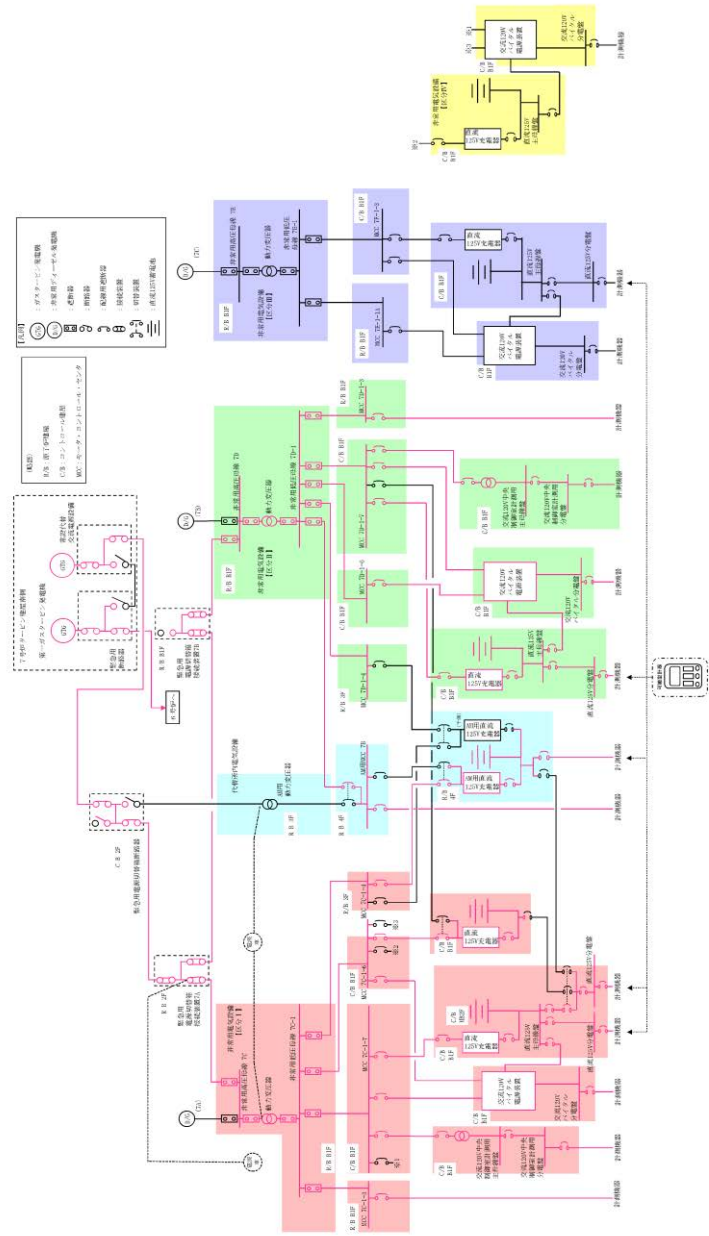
【凡例】
ガスタービン発電機
非常用ディーゼル発電機
変圧器
遮断器
配線用遮断器
接続装置
切替装置
直流125V蓄電池

（略語）
R/B：原子炉建屋
C/B：コントロール建屋
MCC：モーター・コントロール・センタ

7号炉タービン建屋南側
第一ガスタービン発電機
緊急用断路器
電源車
5号炉
緊急用電源切替箱接続装置B
R/B B1F
緊急用電源切替箱断路器
C/B 2F
代替所内電気設備
AM用動力変圧器
AM用MCC 7B
R/B 4F
R/B 2F
緊急用電源切替箱接続装置A
非常用電気設備【区分Ⅰ】
非常用高圧母線 7C
動力変圧器
非常用低圧母線 7C-1
MCC 7C-1-7
MCC 7C-1-8
MCC 7C-1-1
R/B B1F
C/B B1F
非常用電気設備【区分Ⅱ】
非常用高圧母線 7D
非常用低圧母線 7D-1
MCC 7D-1-5
MCC 7D-1-6
MCC 7D-1-3
MCC 7D-1-4
R/B B1F
C/B B1F
非常用電気設備【区分Ⅲ】
非常用高圧母線 7E
非常用低圧母線 7E-1
MCC 7E-1-1
MCC 7E-1-2
直流125V充電器
直流125V主母線盤
直流125V分電盤
交流120Vバイタル電源装置
交流120Vバイタル分電盤
交流120V中央制御室計測用主母線盤
交流120V中央制御室計測用分電盤
AM用直流125V充電器
常用直流125V充電器
直流125V主母線盤
非常用電気設備【区分Ⅳ】
計測機器
可搬型計測器